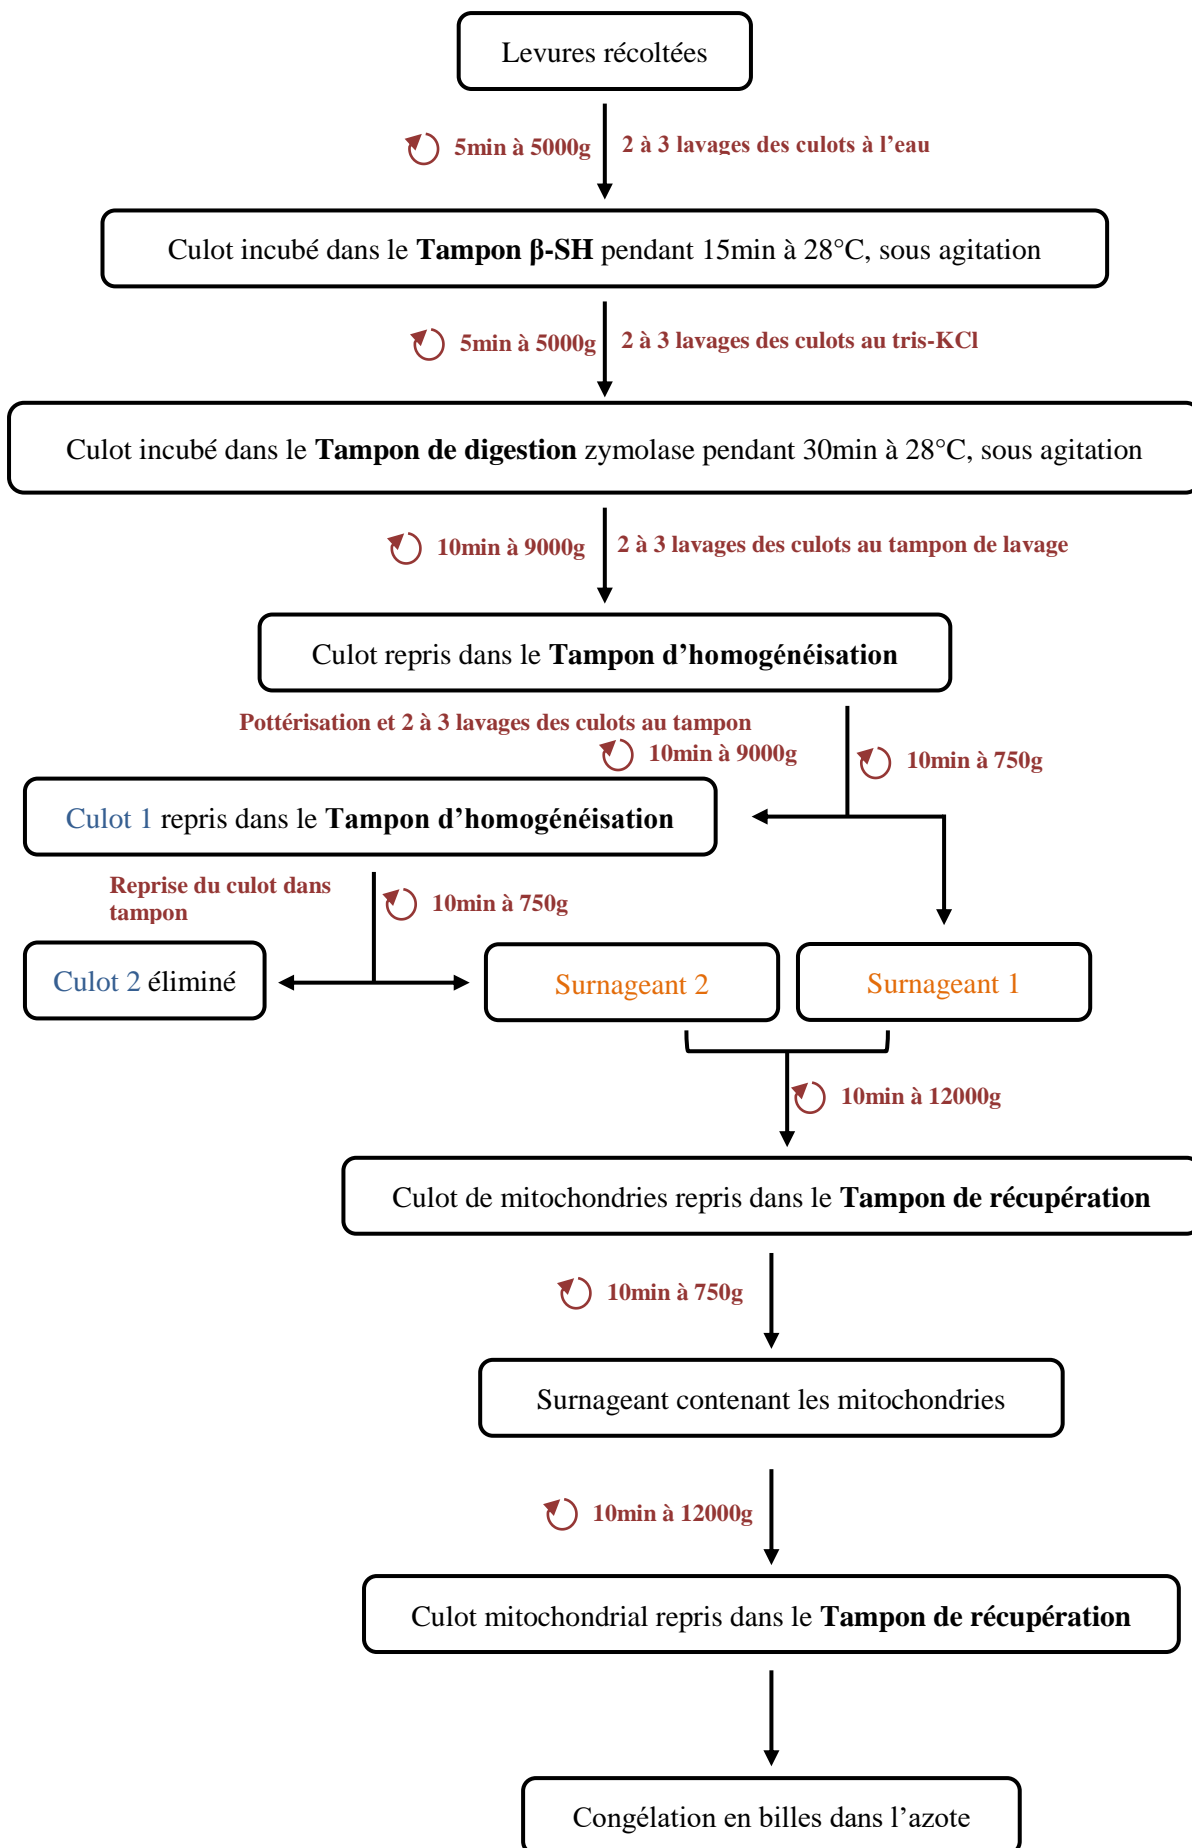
Levures récoltées

5min à 5000g

2 à 3 lavages des culots à l'eau

Culot incubé dans le **Tampon β-SH** pendant 15min à 28°C, sous agitation

5min à 5000g

2 à 3 lavages des culots au tris-KCl

Culot incubé dans le **Tampon de digestion** zymolase pendant 30min à 28°C, sous agitation

10min à 9000g

2 à 3 lavages des culots au tampon de lavage

Culot repris dans le **Tampon d'homogénéisation**

Pottérisation et 2 à 3 lavages des culots au tampon

10min à 9000g

10min à 750g

Culot 1 repris dans le **Tampon d'homogénéisation**

Reprise du culot dans tampon

10min à 750g

Culot 2 éliminé

Surnageant 2

Surnageant 1

10min à 12000g

Culot de mitochondries repris dans le **Tampon de récupération**

10min à 750g

Surnageant contenant les mitochondries

10min à 12000g

Culot mitochondrial repris dans le **Tampon de récupération**

Congélation en billes dans l'azote